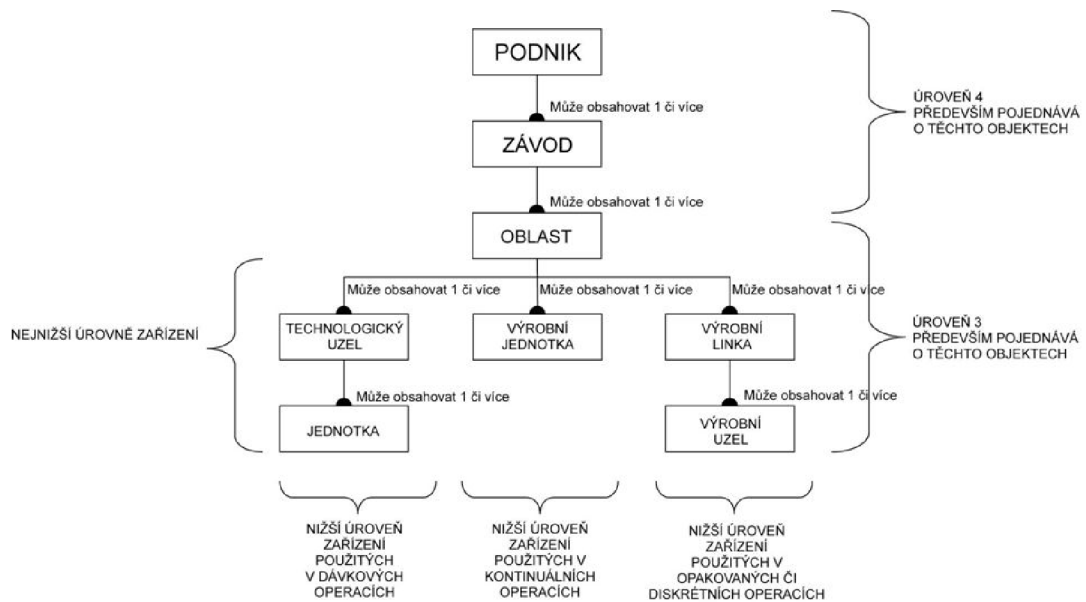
PODNIK

Může obsahovat 1 či více

ZÁVOD

Může obsahovat 1 či více

ÚROVEŇ 4 PŘEDEVŠÍM POJEDNÁVÁ O TĚCHTO OBJEKTECH

OBLAST

Může obsahovat 1 či více

Může obsahovat 1 či více

Může obsahovat 1 či více

NEJNIŽŠÍ ÚROVNĚ ZAŘÍZENÍ

TECHNOLOGICKÝ UZEL

VÝROBNÍ JEDNOTKA

VÝROBNÍ LINKA

ÚROVEŇ 3 PŘEDEVŠÍM POJEDNÁVÁ O TĚCHTO OBJEKTECH

Může obsahovat 1 či více

Může obsahovat 1 či více

JEDNOTKA

VÝROBNÍ UZEL

NIŽŠÍ ÚROVEŇ ZAŘÍZENÍ POUŽITÝCH V DÁVKOVÝCH OPERACÍCH

NIŽŠÍ ÚROVEŇ ZAŘÍZENÍ POUŽITÝCH V KONTINUÁLNÍCH OPERACÍCH

NIŽŠÍ ÚROVEŇ ZAŘÍZENÍ POUŽITÝCH V OPAKOVANÝCH ČI DISKRÉTNÍCH OPERACÍCH